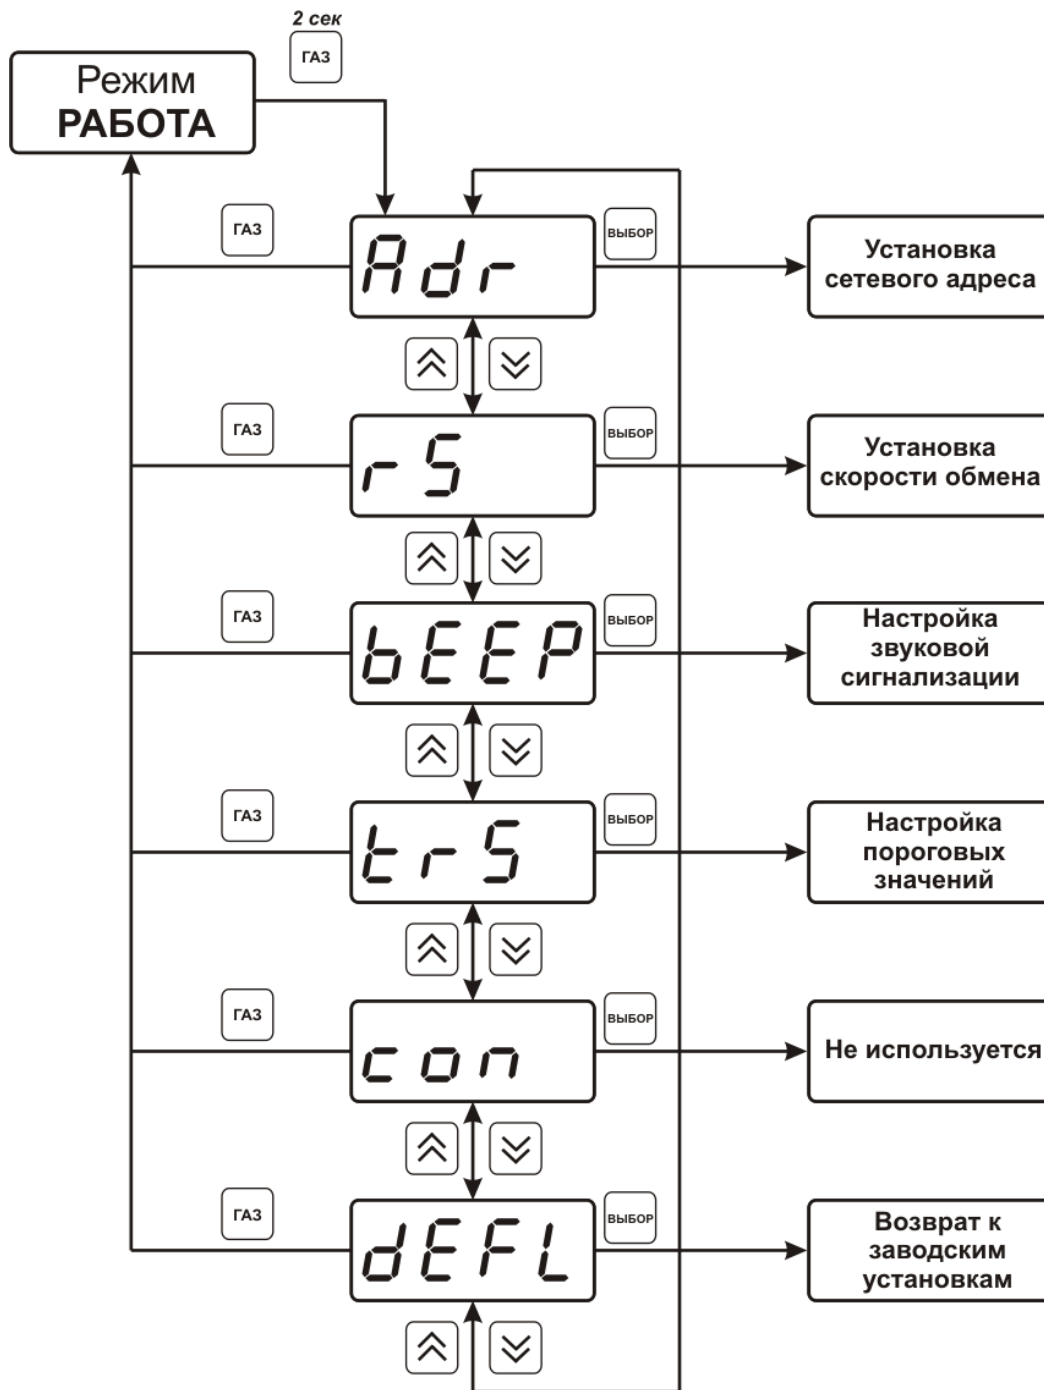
2 сек

ГАЗ

Режим
РАБОТА

ГАЗ

Adr

ВЫБОР

Установка сетевого адреса

ГАЗ

rS

ВЫБОР

Установка скорости обмена

ГАЗ

bEEP

ВЫБОР

Настройка звуковой сигнализации

ГАЗ

trS

ВЫБОР

Настройка пороговых значений

ГАЗ

con

ВЫБОР

Не используется

ГАЗ

dEFL

ВЫБОР

Возврат к заводским установкам